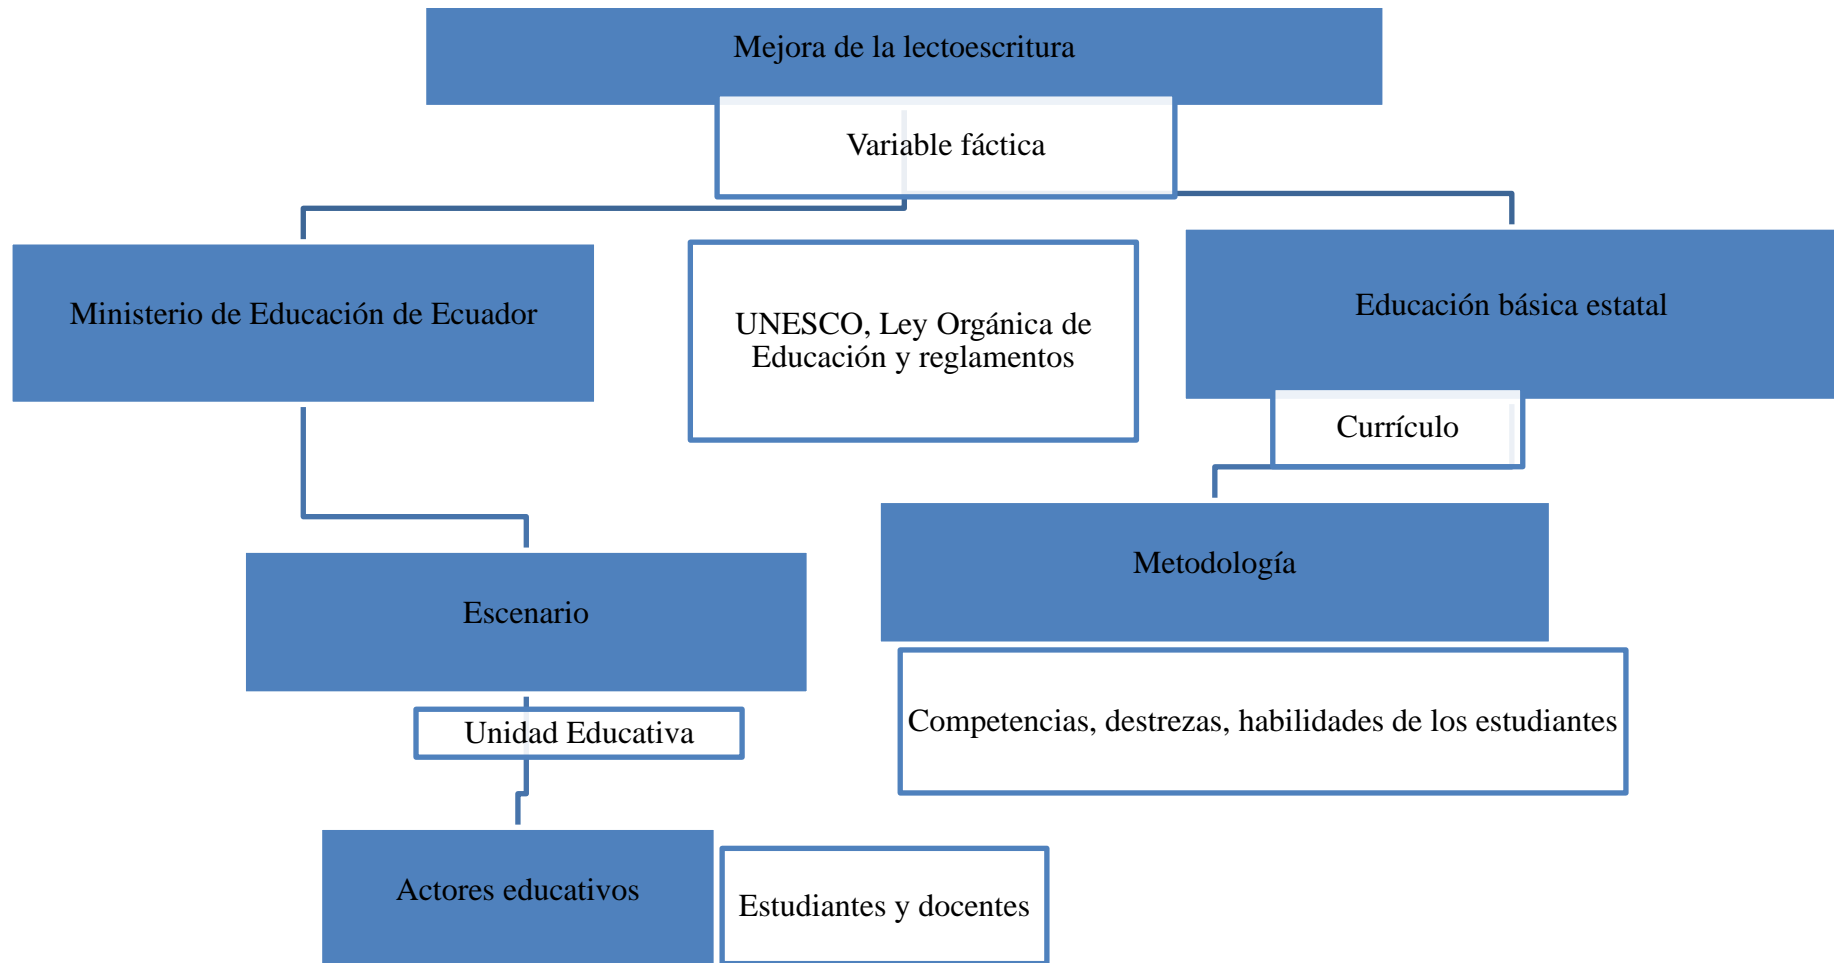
Mejora de la lectoescritura

Variable fáctica

Ministerio de Educación de Ecuador

UNESCO, Ley Orgánica de Educación y reglamentos

Educación básica estatal

Currículo

Escenario

Metodología

Unidad Educativa

Competencias, destrezas, habilidades de los estudiantes

Actores educativos

Estudiantes y docentes